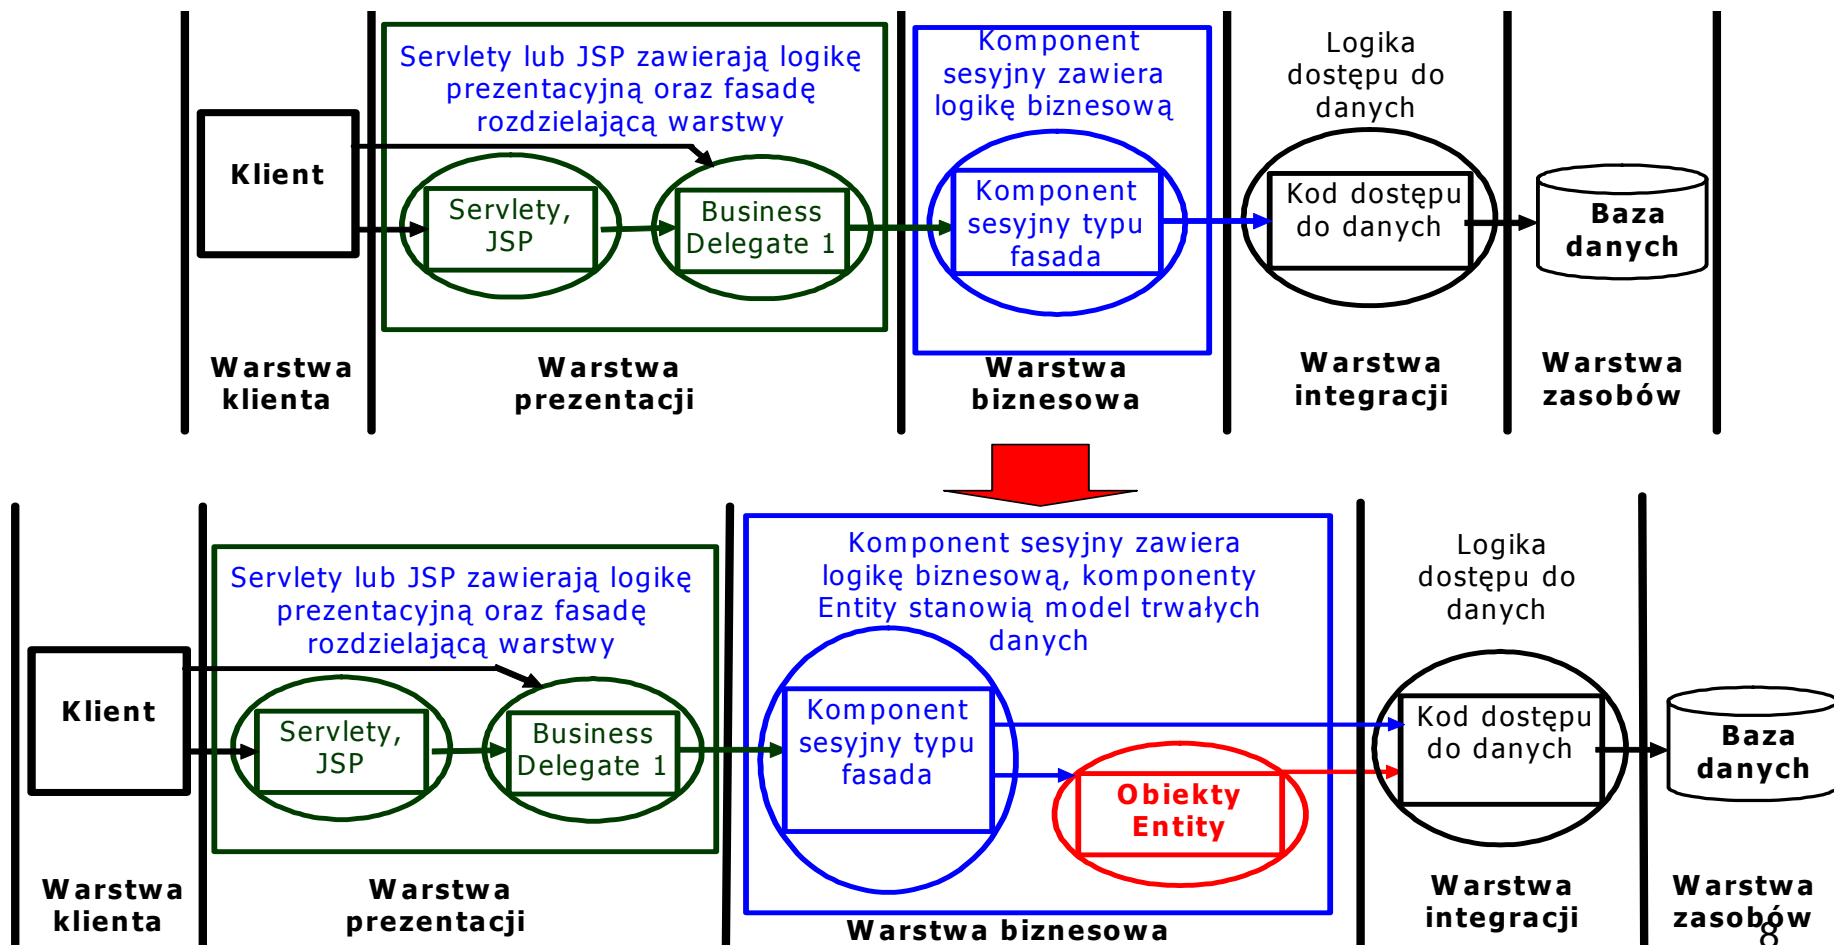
Klient

Servlety lub JSP zawierają logikę prezentacyjną oraz fasadę rozdzielającą warstwy

Servlety, JSP

Business Delegate 1

Komponent sesyjny zawiera logikę biznesową

Komponent sesyjny typu fasada

Logika dostępu do danych

Kod dostępu do danych

Baza danych

Warstwa klienta

Warstwa prezentacji

Warstwa biznesowa

Warstwa integracji

Warstwa zasobów

Klient

Servlety lub JSP zawierają logikę prezentacyjną oraz fasadę rozdzielającą warstwy

Servlety, JSP

Business Delegate 1

Komponent sesyjny zawiera logikę biznesową, komponenty Entity stanowią model trwałych danych

Komponent sesyjny typu fasada

Obiekty Entity

Logika dostępu do danych

Kod dostępu do danych

Baza danych

Warstwa klienta

Warstwa prezentacji

Warstwa biznesowa

Warstwa integracji

Warstwa zasobów

8